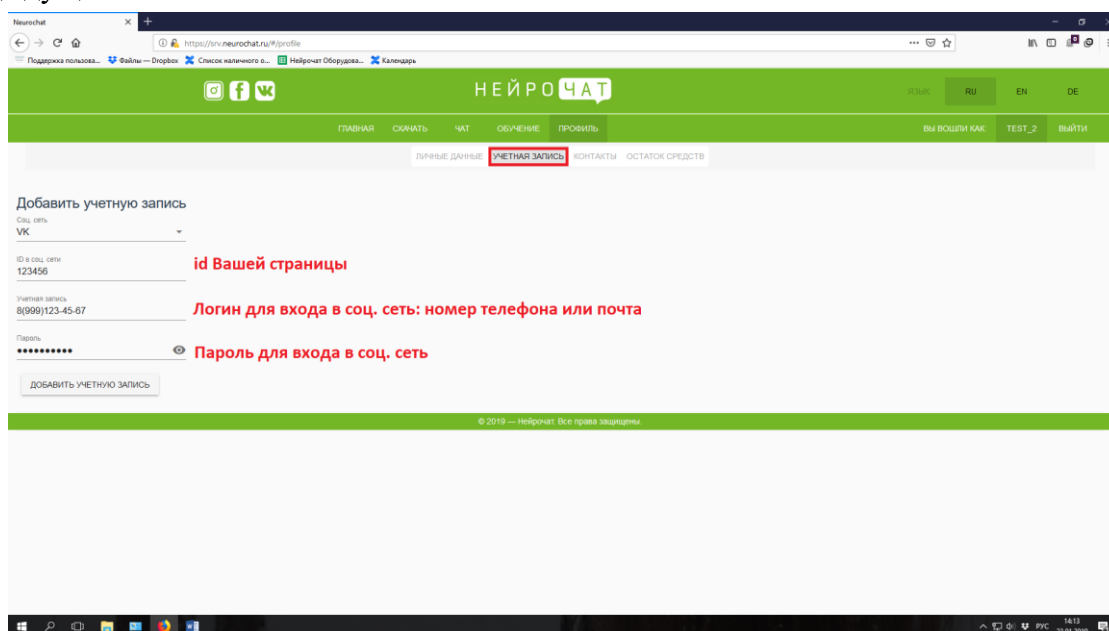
Neurochat

https://srv.neurochat.ru/#/profile

Поддержка пользова... Файлы — Dropbox Список наличного о... Нейрочат Оборудова... Календарь

НЕЙРОЧАТ

ЯЗЫК RU EN DE

ГЛАВНАЯ СКАЧАТЬ ЧАТ ОБУЧЕНИЕ ПРОФИЛЬ

ВЫ ВОШЛИ КАК TEST_2 ВЫЙТИ

ЛИЧНЫЕ ДАННЫЕ УЧЕТНАЯ ЗАПИСЬ КОНТАКТЫ ОСТАТОК СРЕДСТВ

Добавить учетную запись

Соц. сеть
VK

ID в соц. сети
123456

id Вашей страницы

Учетная запись
8(999)123-45-67

Логин для входа в соц. сеть: номер телефона или почта

Пароль
•••••••••••

Пароль для входа в соц. сеть

ДОБАВИТЬ УЧЕТНУЮ ЗАПИСЬ

© 2019 — Нейрочат. Все права защищены.

РУС 14:13